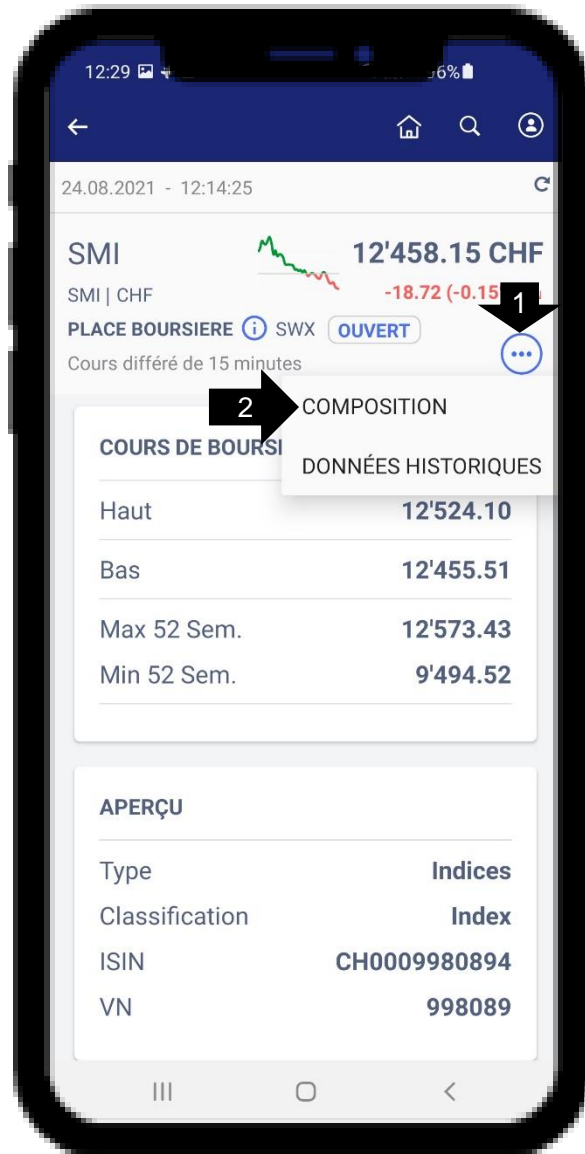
12:29 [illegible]6%

24.08.2021 - 12:14:25

SMI
12'458.15 CHF
SMI | CHF
-18.72 (-0.15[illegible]
1
PLACE BOURSIERE SWX OUVERT
Cours différé de 15 minutes

2
COMPOSITION
DONNÉES HISTORIQUES

COURS DE BOURS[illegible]

| Haut | 12'524.10 |
|---|---|
| Bas | 12'455.51 |
| Max 52 Sem. | 12'573.43 |
| Min 52 Sem. | 9'494.52 |

APERÇU

| Type | Indices |
|---|---|
| Classification | Index |
| ISIN | CH0009980894 |
| VN | 998089 |